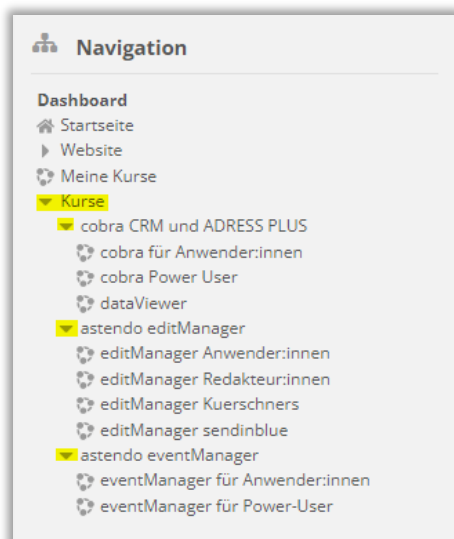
Navigation

Dashboard
Startseite
Website
Meine Kurse
Kurse
cobra CRM und ADRESS PLUS
cobra für Anwender:innen
cobra Power User
dataViewer
astendo editManager
editManager Anwender:innen
editManager Redakteur:innen
editManager Kuerschners
editManager sendinblue
astendo eventManager
eventManager für Anwender:innen
eventManager für Power-User